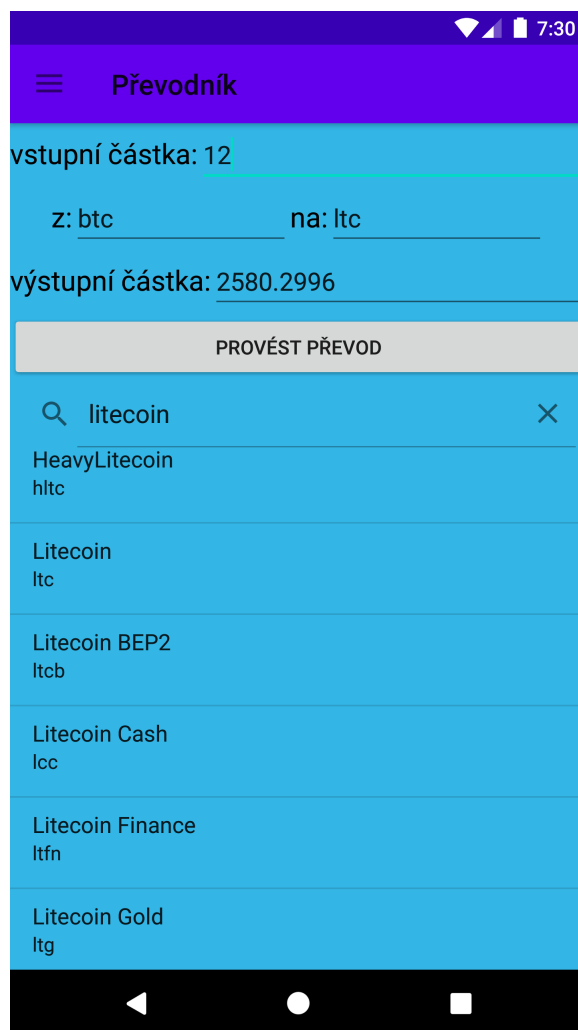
7:30

Převodník

vstupní částka: 12

z: btc na: ltc

výstupní částka: 2580.2996

PROVÉST PŘEVOD

litecoin

HeavyLitecoin
hltc

Litecoin
ltc

Litecoin BEP2
ltcb

Litecoin Cash
lcc

Litecoin Finance
ltfn

Litecoin Gold
ltg